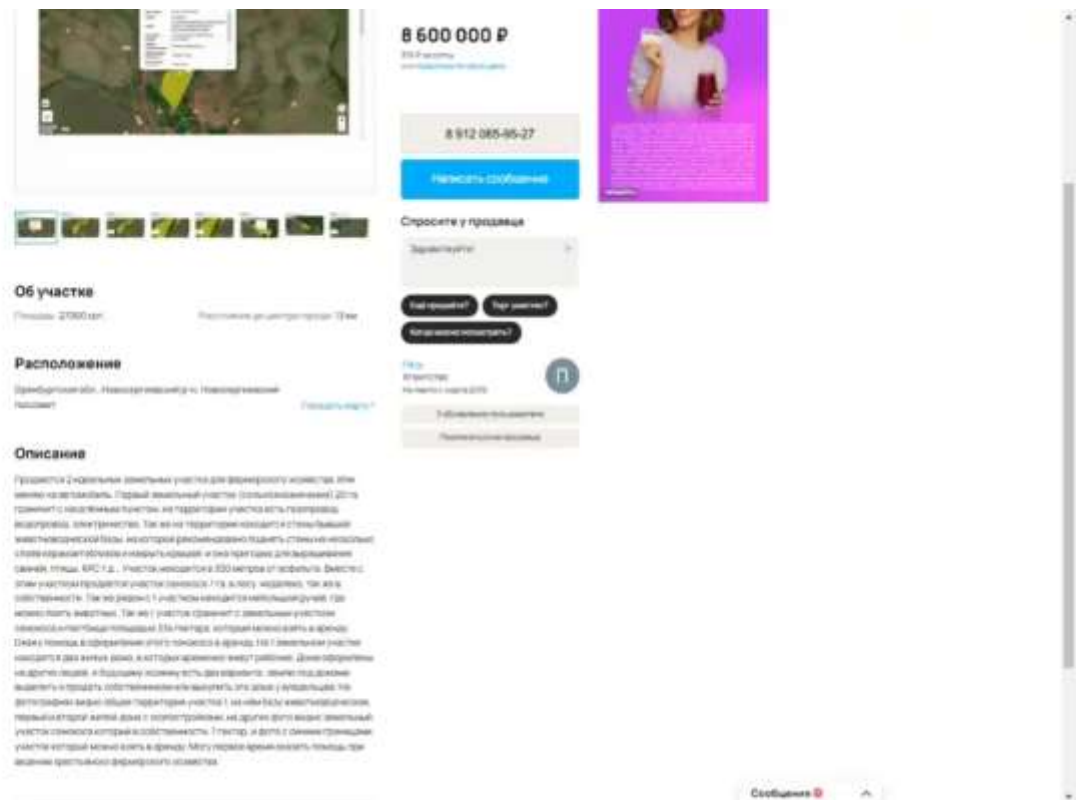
8 600 000 ₽

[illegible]

8 912 085-95-27

Написать сообщение

Спросите у продавца

Здравствуйте!

Ещё продаётся?

Торг уместен?

Когда можно посмотреть?

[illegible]
Агентство
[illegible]

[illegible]

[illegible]

Об участке

Площадь: 27000 сот. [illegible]

Расположение

Оренбургская обл., Новосергиевский р-н, Новосергиевский поссовет

Показать карту

Описание

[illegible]

Сообщения